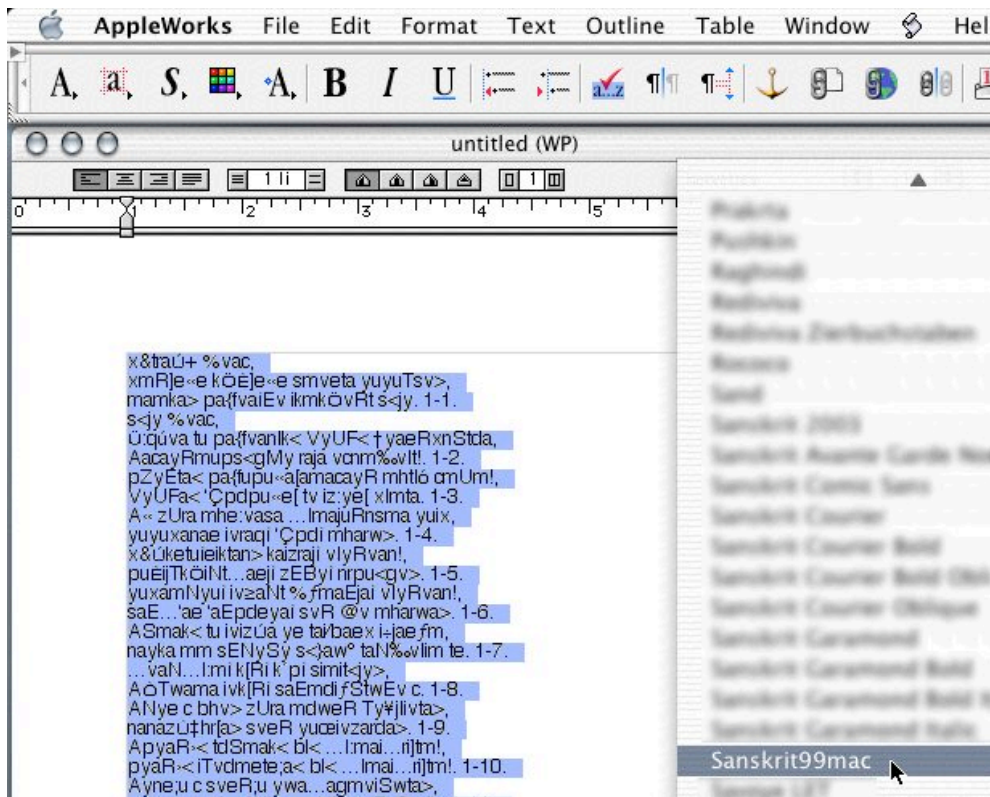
AppleWorks File Edit Format Text Outline Table Window Hel

untitled (WP)

1 li

0 1 2 3 4 5

x&traU+ %vac,
xmR]e«e kÖË]e«e smveta yuyuTsv>,
mamka> pa{fvaiEv ikmkövRt s<jy. 1-1.
s<jy %vac,
Ü:qúva tu pa{fvanIk< VyUF< †yaeRxnStda,
AacayRmups<gMy raja vcnm%vIt!. 1-2.
pZyEta< pa{fupu«a[amacayR mhtIó cmUm!,
VyUFa< 'Çpdpu«e[ tv iz:ye[ xImta. 1-3.
A« zUra mhe:vasa …ImajuRnsma yuix,
yuyuxanae ivraqí 'Çpdí mharw>. 1-4.
x&ÚketuieikTan> kaizrají vIyRvan!,
puéijTkÖiNt…aejí zEBYí nrpu<gv>. 1-5.
yuxamNyuí iv≥aNt %fmaEjaí vIyRvan!,
saE…'ae 'aEpdeyaí svR @v mharwa>. 1-6.
ASmak< tu ivizúa ye tai/bae× i÷jae fm,
nayka mm sENySy s<}aw° taN%vIim te. 1-7.
…vaN…I:mí k[Rí k'pí simit<jy>,
AöTwama ivk[Rí saEmdií StwEv c. 1-8.
ANye c bhv> zUra mdweR Ty¥jIivta>,
nanaz∪‡hr[a> sveR yuœivzarda>. 1-9.
ApyaR< tdSmak< bl< …I:mai…ri]tm!,
pyaR< iTvdmete;a< bl< …Imai…ri]tm!. 1-10.
Ayne;u c sveR;u ywa…agmviSwta>,

Sanskrit99mac